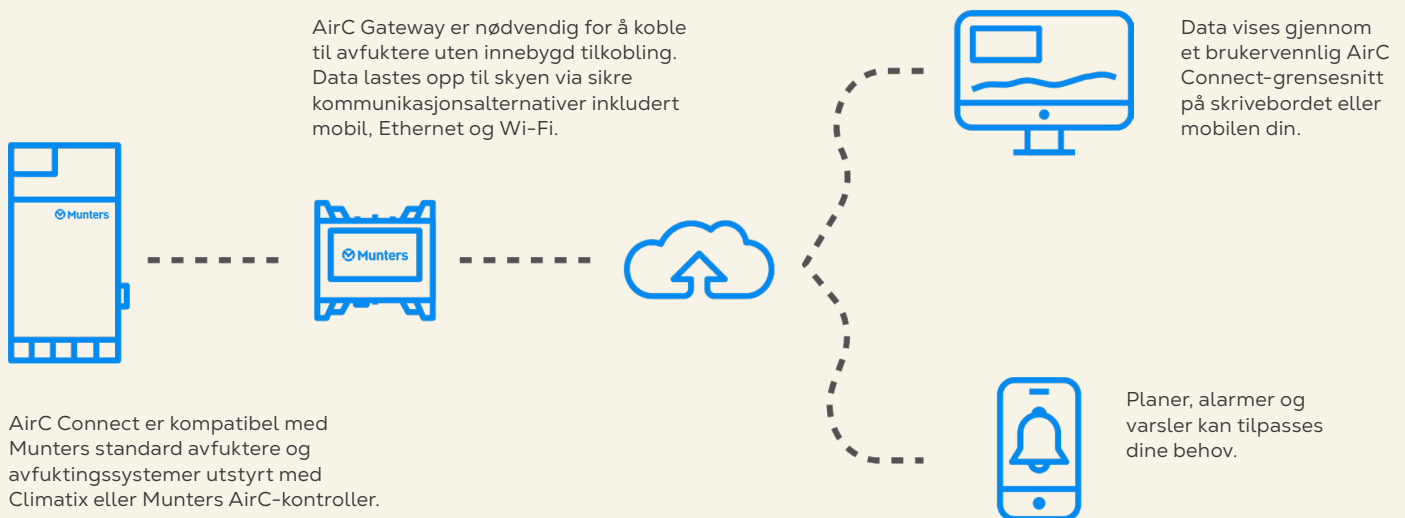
AirC Gateway er nødvendig for å koble til avfuktere uten innebygd tilkobling. Data lastes opp til skyen via sikre kommunikasjonsalternativer inkludert mobil, Ethernet og Wi-Fi.

Data vises gjennom et brukervennlig AirC Connect-grensesnitt på skrivebordet eller mobilen din.

Munters

Munters

AirC Connect er kompatibel med Munters standard avfuktere og avfuktingssystemer utstyrt med Climatix eller Munters AirC-kontroller.

Planer, alarmer og varsler kan tilpasses dine behov.